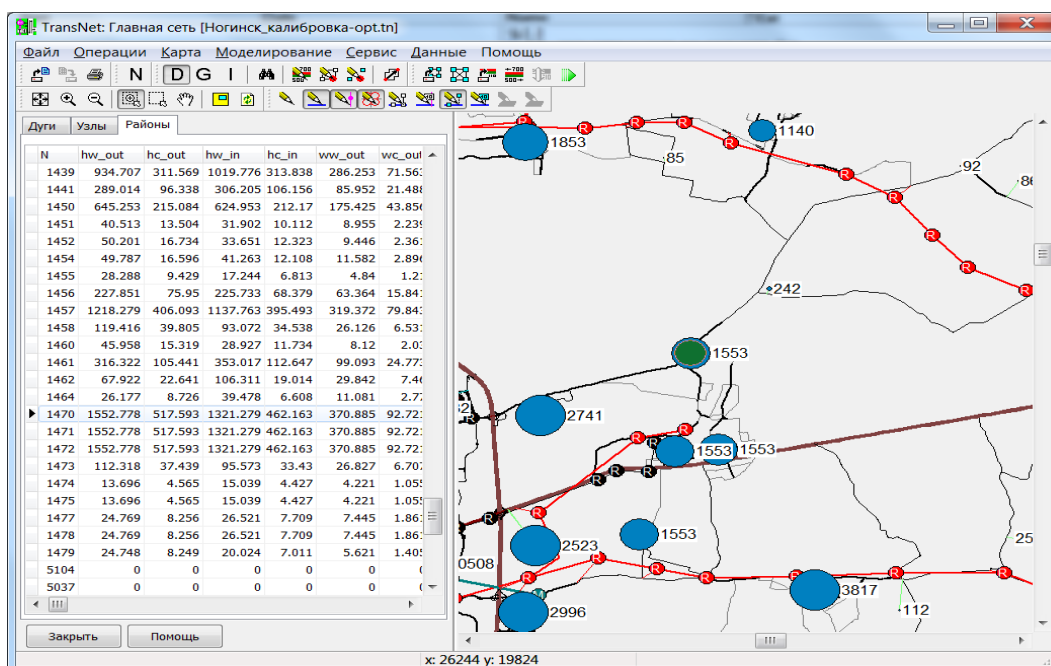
TransNet: Главная сеть [Ногинск_калибровка-opt.tn]

Файл Операции Карта Моделирование Сервис Данные Помощь

N D G I

Дуги Узлы Районы

| N | hw_out | hc_out | hw_in | hc_in | ww_out | wc_out |
|---|---|---|---|---|---|---|
| 1439 | 934.707 | 311.569 | 1019.776 | 313.838 | 286.253 | 71.56 |
| 1441 | 289.014 | 96.338 | 306.205 | 106.156 | 85.952 | 21.48 |
| 1450 | 645.253 | 215.084 | 624.953 | 212.17 | 175.425 | 43.85 |
| 1451 | 40.513 | 13.504 | 31.902 | 10.112 | 8.955 | 2.23 |
| 1452 | 50.201 | 16.734 | 33.651 | 12.323 | 9.446 | 2.36 |
| 1454 | 49.787 | 16.596 | 41.263 | 12.108 | 11.582 | 2.89 |
| 1455 | 28.288 | 9.429 | 17.244 | 6.813 | 4.84 | 1.2 |
| 1456 | 227.851 | 75.95 | 225.733 | 68.379 | 63.364 | 15.84 |
| 1457 | 1218.279 | 406.093 | 1137.763 | 395.493 | 319.372 | 79.84 |
| 1458 | 119.416 | 39.805 | 93.072 | 34.538 | 26.126 | 6.53 |
| 1460 | 45.958 | 15.319 | 28.927 | 11.734 | 8.12 | 2.0 |
| 1461 | 316.322 | 105.441 | 353.017 | 112.647 | 99.093 | 24.77 |
| 1462 | 67.922 | 22.641 | 106.311 | 19.014 | 29.842 | 7.4 |
| 1464 | 26.177 | 8.726 | 39.478 | 6.608 | 11.081 | 2.7 |
| 1470 | 1552.778 | 517.593 | 1321.279 | 462.163 | 370.885 | 92.72 |
| 1471 | 1552.778 | 517.593 | 1321.279 | 462.163 | 370.885 | 92.72 |
| 1472 | 1552.778 | 517.593 | 1321.279 | 462.163 | 370.885 | 92.72 |
| 1473 | 112.318 | 37.439 | 95.573 | 33.43 | 26.827 | 6.70 |
| 1474 | 13.696 | 4.565 | 15.039 | 4.427 | 4.221 | 1.05 |
| 1475 | 13.696 | 4.565 | 15.039 | 4.427 | 4.221 | 1.05 |
| 1477 | 24.769 | 8.256 | 26.521 | 7.709 | 7.445 | 1.86 |
| 1478 | 24.769 | 8.256 | 26.521 | 7.709 | 7.445 | 1.86 |
| 1479 | 24.748 | 8.249 | 20.024 | 7.011 | 5.621 | 1.40 |
| 5104 | 0 | 0 | 0 | 0 | 0 | |
| 5037 | 0 | 0 | 0 | 0 | 0 | |

Закрыть Помощь

1853 85 1140 92 86 242 1553 2741 1553 1553 2523 1553 0508 2996 3817 112 25

x: 26244 y: 19824